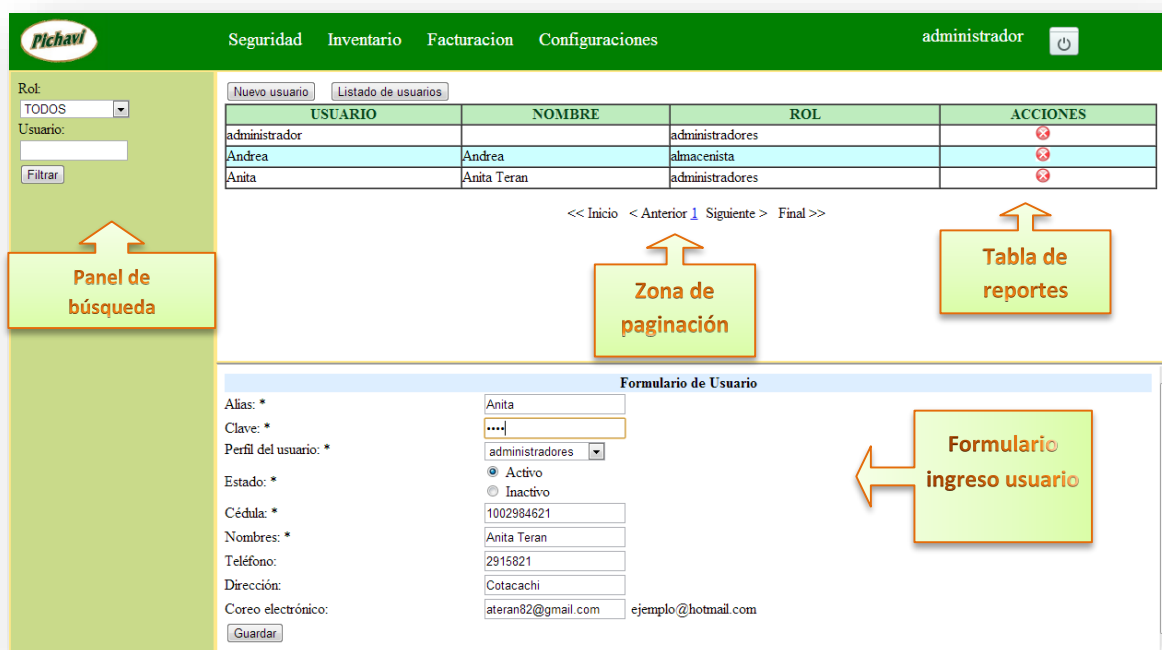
Pichavi

Seguridad Inventario Facturacion Configuraciones

administrador

Rol:
TODOS
Usuario:
Filtrar

Panel de búsqueda

Nuevo usuario Listado de usuarios

| USUARIO | NOMBRE | ROL | ACCIONES |
|---|---|---|---|
| administrador | | administradores | |
| Andrea | Andrea | almacenista | |
| Anita | Anita Teran | administradores | |

<< Inicio < Anterior 1 Siguiente > Final >>

Zona de paginación

Tabla de reportes

Formulario de Usuario

Alias: * Anita
Clave: * ••••
Perfil del usuario: * administradores
Estado: * Activo Inactivo
Cédula: * 1002984621
Nombres: * Anita Teran
Teléfono: 2915821
Dirección: Cotacachi
Coreo electrónico: ateran82@gmail.com ejemplo@hotmail.com
Guardar

Formulario ingreso usuario